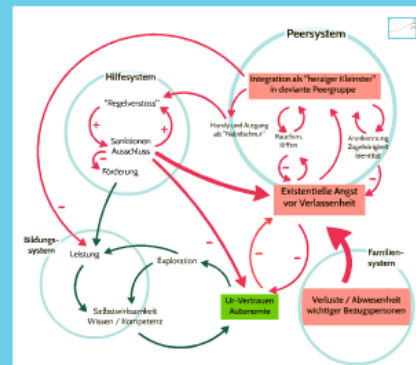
Peersystem

Hilfesystem

"Regelverstoss"

+

+

Sanktionen Ausschluss

Förderung

Integration als "herziger Kleinster" in deviante Peergruppe

Handy und Ausgang als "Nabelschnur"

Rauchen, Kiffen

Anerkennung, Zugehörigkeit, Identität

Existentielle Angst vor Verlassenheit

-

-

-

-

Bildungs-system

Leistung

Exploration

Selbstwirksamkeit Wissen / Kompetenz

Ur-Vertrauen Autonomie

Familien-system

Verluste / Abwesenheit wichtiger Bezugspersonen